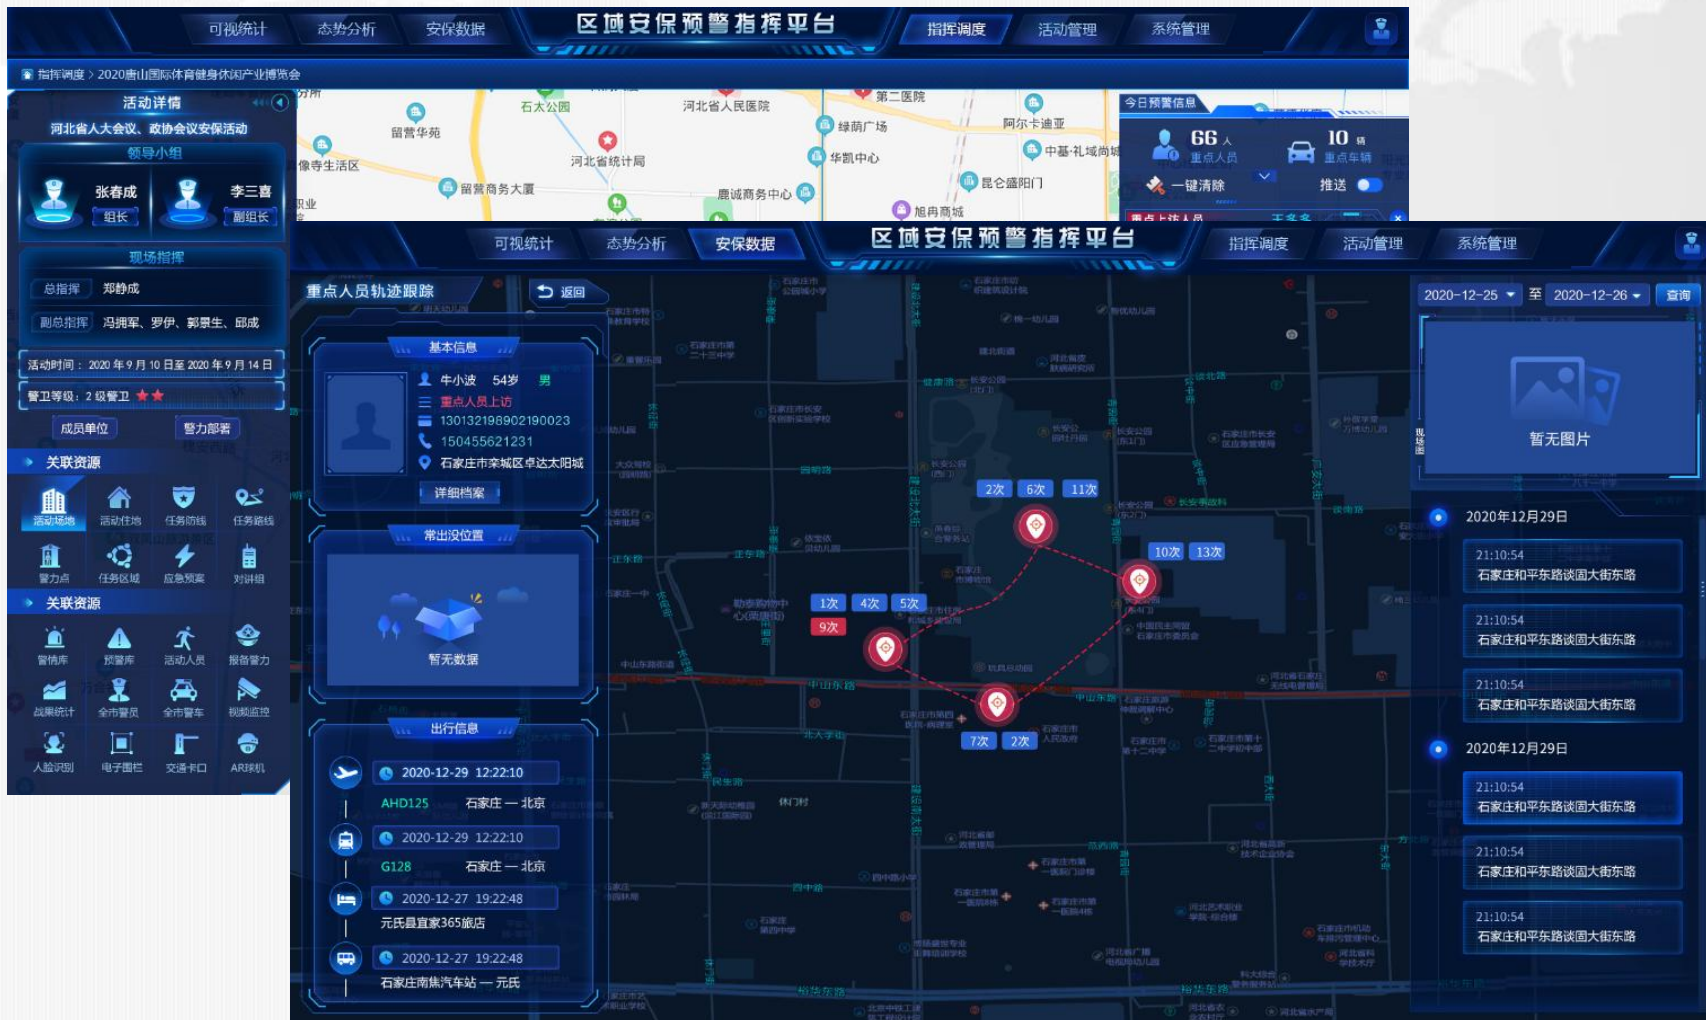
可视统计 态势分析 安保数据 区域安保预警指挥平台 指挥调度 活动管理 系统管理

指挥调度 > 2020唐山国际体育健身休闲产业博览会

活动详情
河北省人大会议、政协会议安保活动
领导小组
张春成 组长
李三喜 副组长
现场指挥
总指挥 郑静成
副总指挥 冯拥军、罗伊、郭景生、邱成
活动时间：2020 年 9 月 10 日至 2020 年 9 月 14 日
警卫等级：2 级警卫
成员单位 警力部署
关联资源
活动场地 活动住地 任务防线 任务路线
警力点 任务区域 应急预案 对讲组
关联资源
警情库 预警库 活动人员 报备警力
战果统计 全市警员 全市警车 视频监控
人脸识别 电子围栏 交通卡口 AR探机

留营华苑 石太公园 河北省人民医院 第二医院 绿荫广场 阿尔卡迪亚 华凯中心 中基·礼域尚城 河北省统计局 留营商务大厦 鹿诚商务中心 昆仑盛阳门 旭冉商城 像寺生活区

今日预警信息
66 人 重点人员
10 辆 重点车辆
一键清除
推送

可视统计 态势分析 安保数据 区域安保预警指挥平台 指挥调度 活动管理 系统管理

重点人员轨迹跟踪 返回
基本信息
牛小波 54岁 男
重点人员上访
130132198902190023
150455621231
石家庄市栾城区卓达太阳城
详细档案
常出没位置
暂无数据
出行信息
2020-12-29 12:22:10
AHD125 石家庄 — 北京
2020-12-29 12:22:10
G128 石家庄 — 北京
2020-12-27 19:22:48
元氏县宜家365旅店
2020-12-27 19:22:48
石家庄南焦汽车站 — 元氏

2次 6次 11次 10次 13次 1次 4次 5次 9次 7次 2次

2020-12-25 至 2020-12-26 查询
暂无图片
2020年12月29日
21:10:54
石家庄和平东路谈固大街东路
21:10:54
石家庄和平东路谈固大街东路
21:10:54
石家庄和平东路谈固大街东路
2020年12月29日
21:10:54
石家庄和平东路谈固大街东路
21:10:54
石家庄和平东路谈固大街东路
21:10:54
石家庄和平东路谈固大街东路